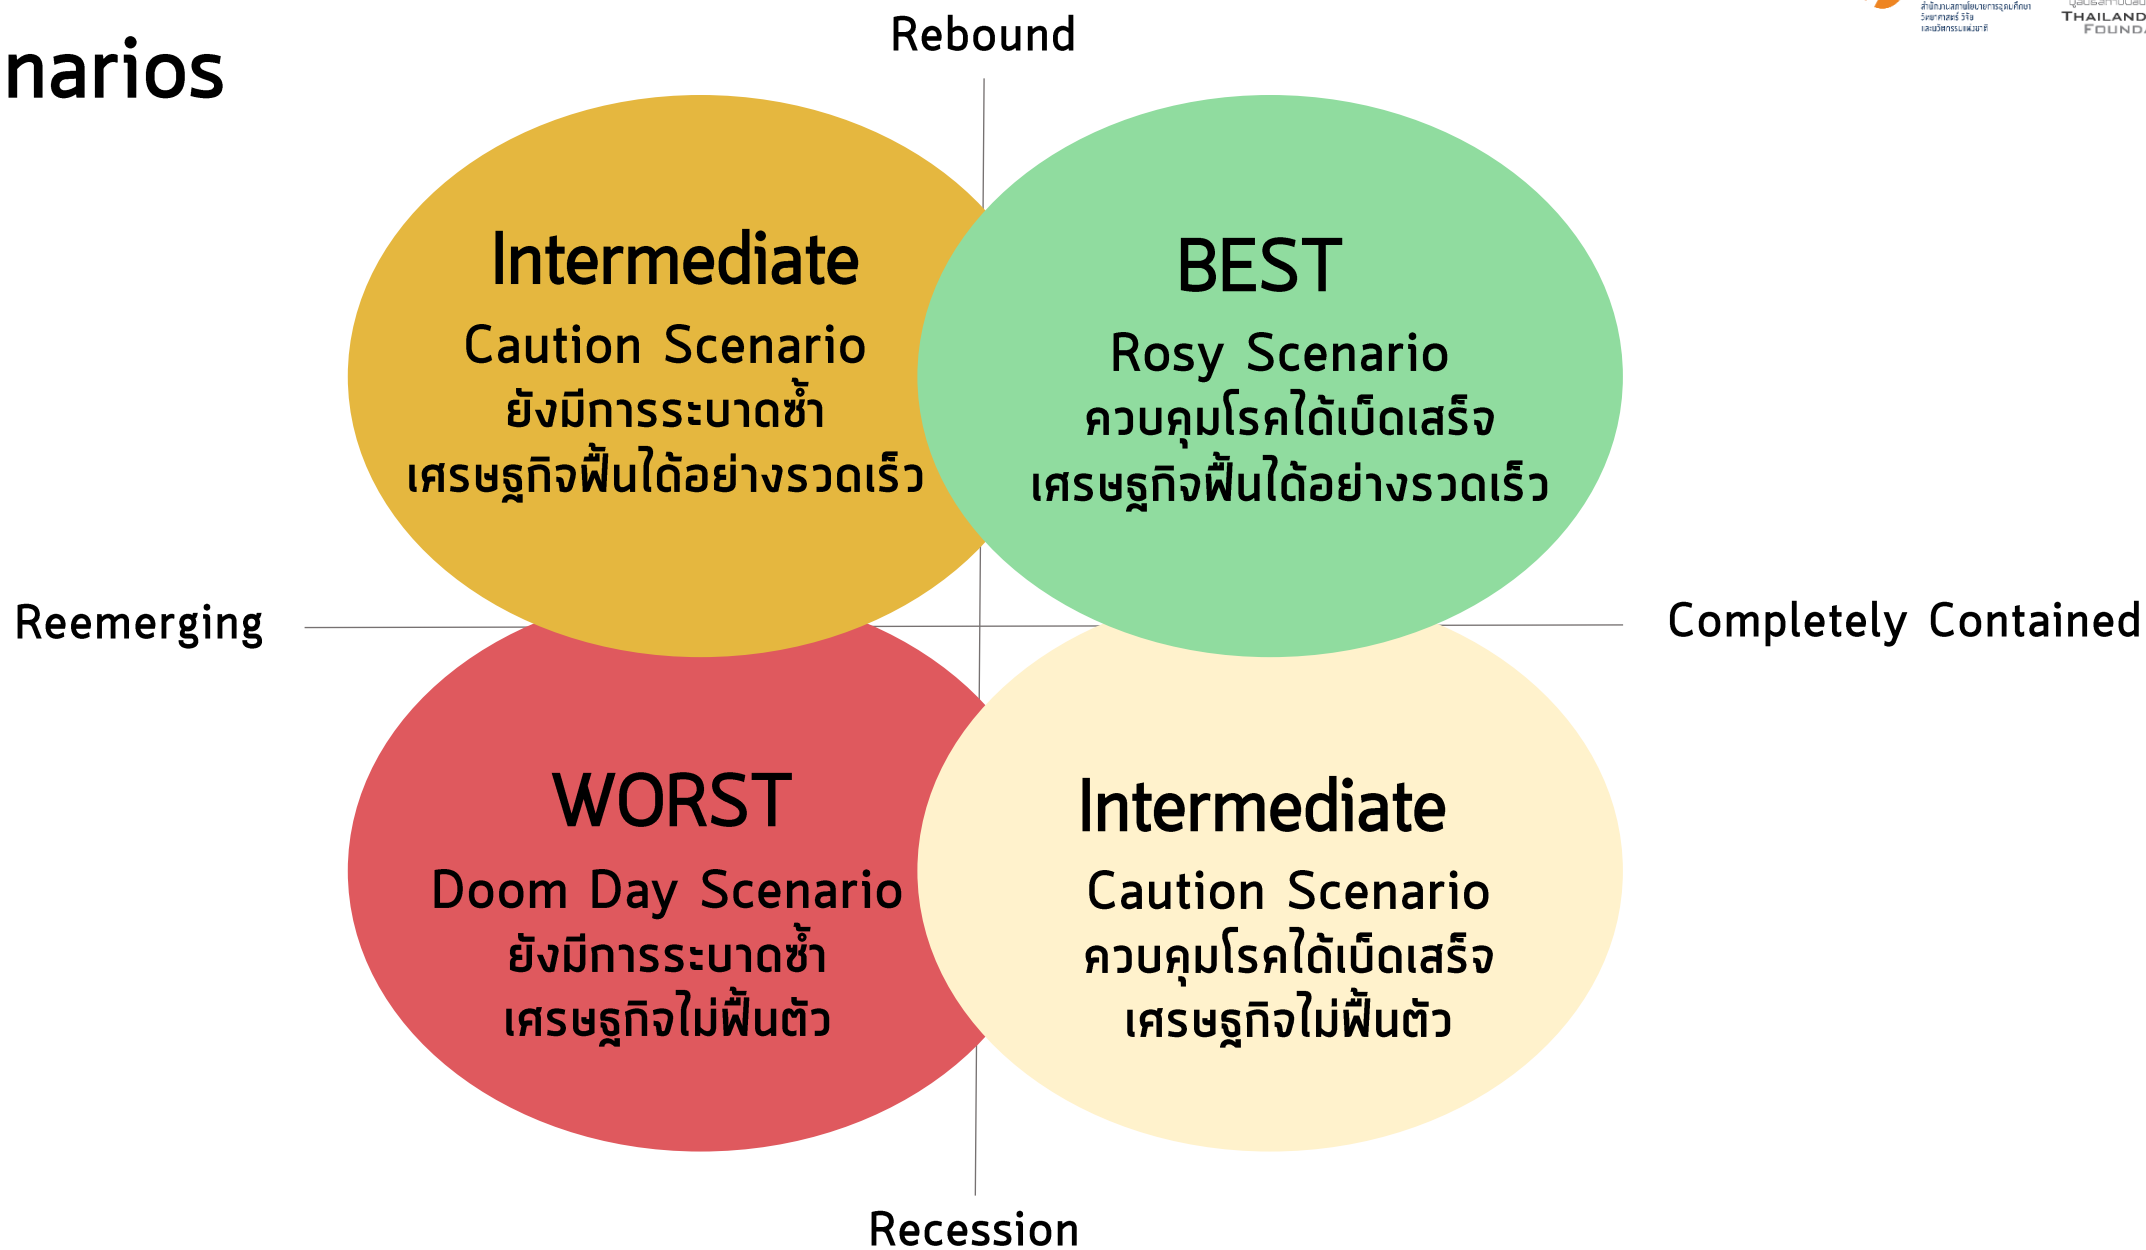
narios

Rebound

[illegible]

THAILAND
FOUND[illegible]

Intermediate
Caution Scenario
ยังมีการระบาดซ้ำ
เศรษฐกิจฟื้นได้อย่างรวดเร็ว

BEST
Rosy Scenario
ควบคุมโรคได้เบ็ดเสร็จ
เศรษฐกิจฟื้นได้อย่างรวดเร็ว

Reemerging

Completely Contained

WORST
Doom Day Scenario
ยังมีการระบาดซ้ำ
เศรษฐกิจไม่ฟื้นตัว

Intermediate
Caution Scenario
ควบคุมโรคได้เบ็ดเสร็จ
เศรษฐกิจไม่ฟื้นตัว

Recession